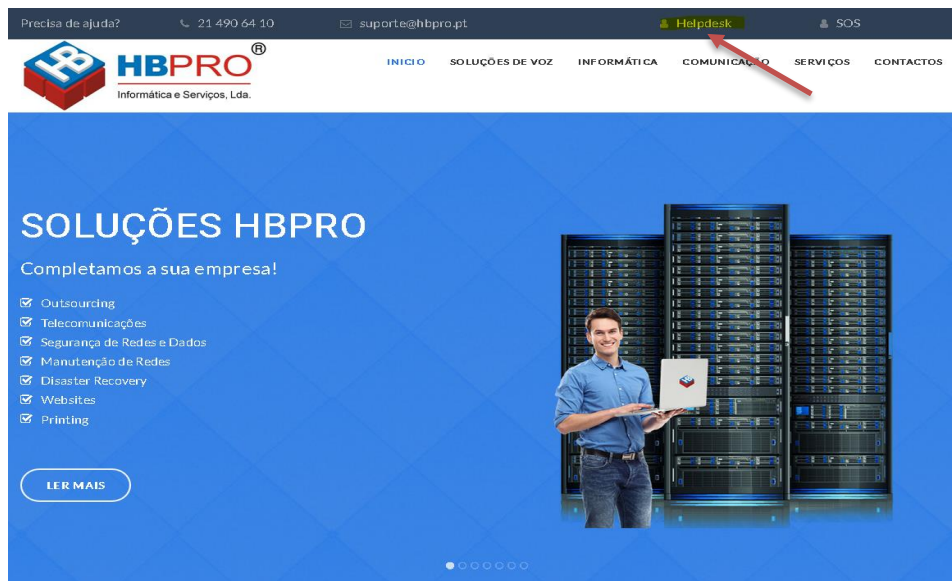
Precisa de ajuda? 21 490 64 10 suporte@hbpro.pt Helpdesk SOS

HB HBPRO®
Informática e Serviços, Lda.

INICIO SOLUÇÕES DE VOZ INFORMÁTICA COMUNICAÇÃO SERVIÇOS CONTACTOS

SOLUÇÕES HBPRO

Completamos a sua empresa!

Outsourcing
Telecomunicações
Segurança de Redes e Dados
Manutenção de Redes
Disaster Recovery
Websites
Printing

LER MAIS